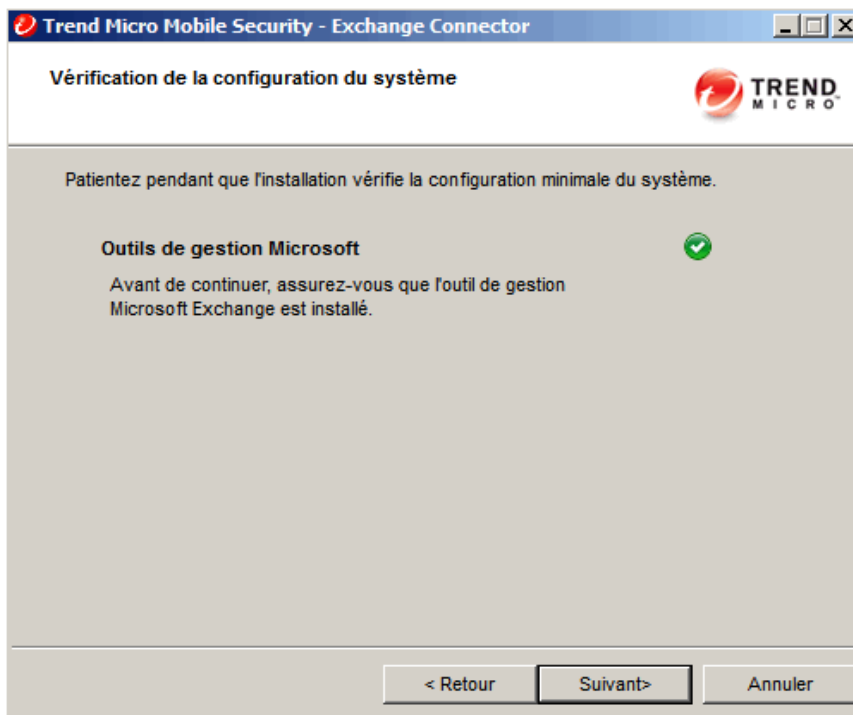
Trend Micro Mobile Security - Exchange Connector

Vérification de la configuration du système

TREND MICRO

Patientez pendant que l'installation vérifie la configuration minimale du système.

Outils de gestion Microsoft

Avant de continuer, assurez-vous que l'outil de gestion Microsoft Exchange est installé.

< Retour

Suivant>

Annuler